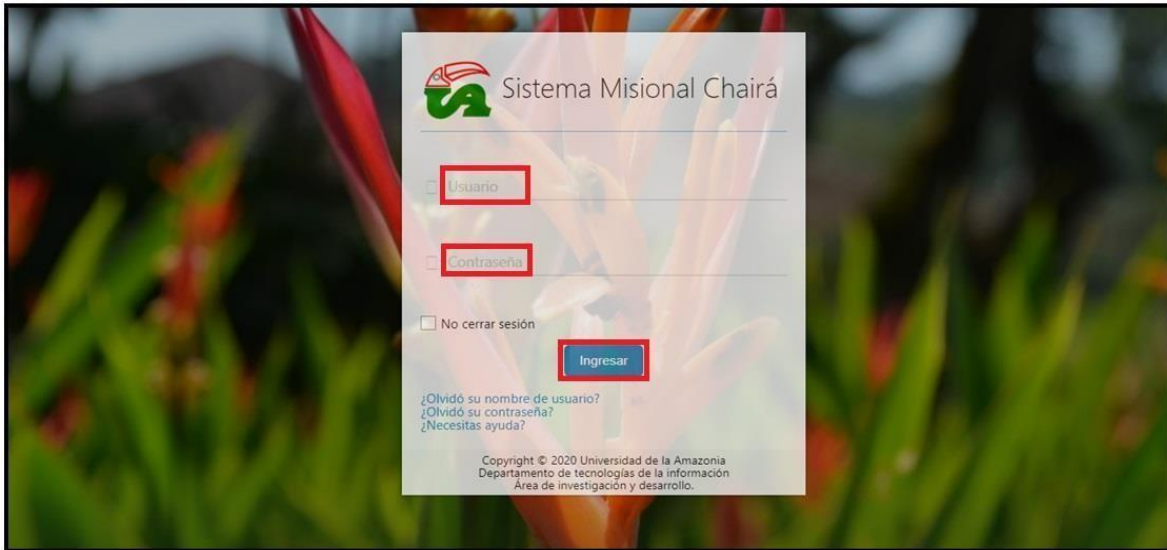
Sistema Misional Chairá

Usuario

Contraseña

No cerrar sesión

Ingresar

¿Olvidó su nombre de usuario?
¿Olvidó su contraseña?
¿Necesitas ayuda?

Copyright © 2020 Universidad de la Amazonia
Departamento de tecnologías de la información
Área de investigación y desarrollo.